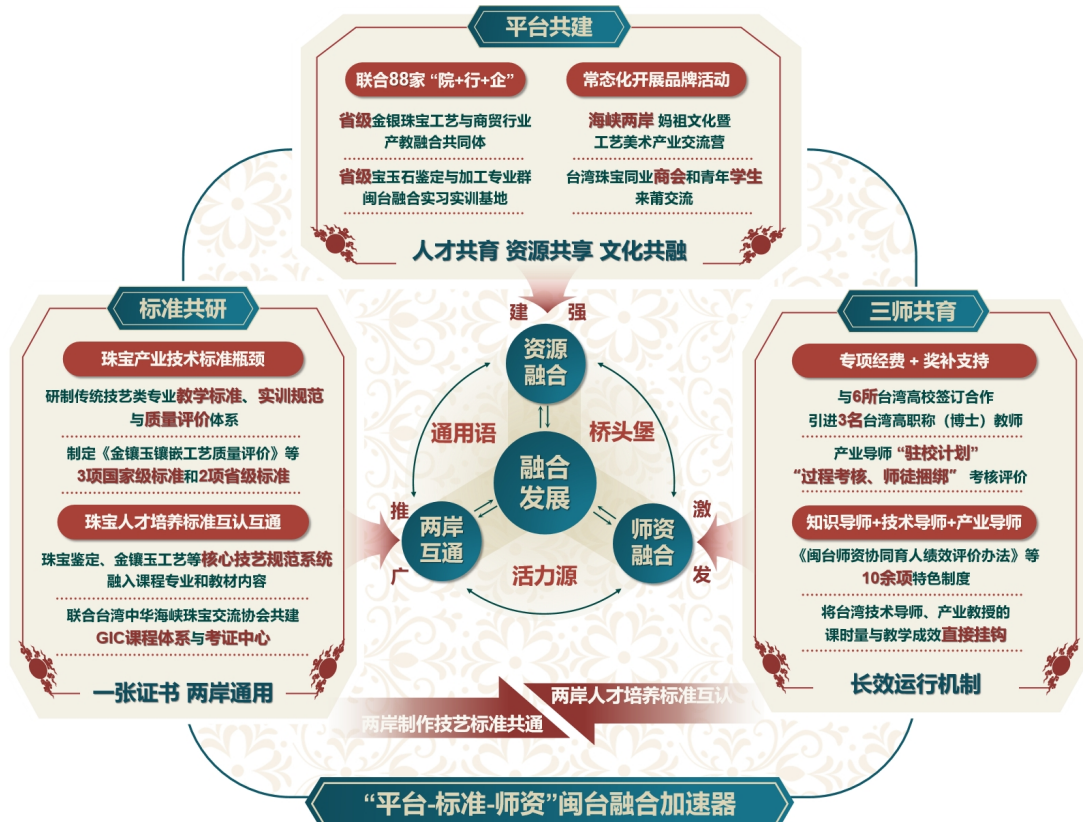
平台共建

联合88家“院+行+企”

省级金银珠宝工艺与商贸行业产教融合共同体

省级宝玉石鉴定与加工专业群闽台融合实习实训基地

常态化开展品牌活动

海峡两岸 妈祖文化暨工艺美术产业交流营

台湾珠宝同业商会和青年学生来莆交流

人才共育 资源共享 文化共融

标准共研

珠宝产业技术标准瓶颈

研制传统技艺类专业教学标准、实训规范与质量评价体系

制定《金镶玉镶嵌工艺质量评价》等3项国家级标准和2项省级标准

珠宝人才培养标准互认互通

珠宝鉴定、金镶玉工艺等核心技艺规范系统融入课程专业和教材内容

联合台湾中华海峡珠宝交流协会共建GIC课程体系与考证中心

一张证书 两岸通用

建 强

资源融合

通用语

桥头堡

融合发展

推 广

两岸互通

活力源

激 发

师资融合

三师共育

专项经费 + 奖补支持

与6所台湾高校签订合作引进3名台湾高职称（博士）教师

产业导师“驻校计划”“过程考核、师徒捆绑”考核评价

知识导师+技术导师+产业导师

《闽台师资协同育人绩效评价办法》等10余项特色制度

将台湾技术导师、产业教授的课时量与教学成效直接挂钩

长效运行机制

两岸人才培养标准互认

两岸制作技艺标准共通

“平台-标准-师资”闽台融合加速器